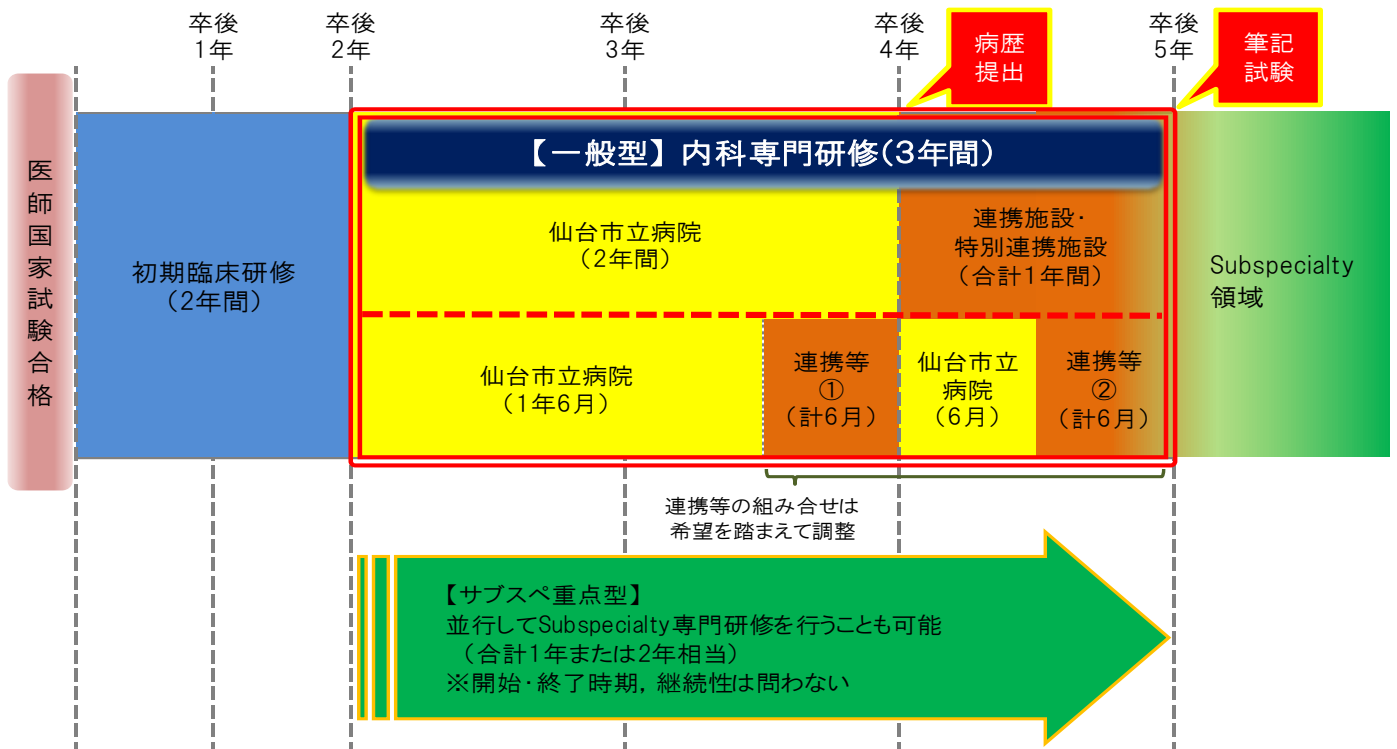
卒後
1年

卒後
2年

卒後
3年

卒後
4年

病歴
提出

卒後
5年

筆記
試験

医師国家試験合格

初期臨床研修
（2年間）

【一般型】内科専門研修（3年間）

仙台市立病院
（2年間）

連携施設・
特別連携施設
（合計1年間）

仙台市立病院
（1年6月）

連携等
①
（計6月）

仙台市立
病院
（6月）

連携等
②
（計6月）

Subspecialty
領域

連携等の組み合せは
希望を踏まえて調整

【サブスペ重点型】
並行してSubspecialty専門研修を行うことも可能
（合計1年または2年相当）
※開始・終了時期，継続性は問わない